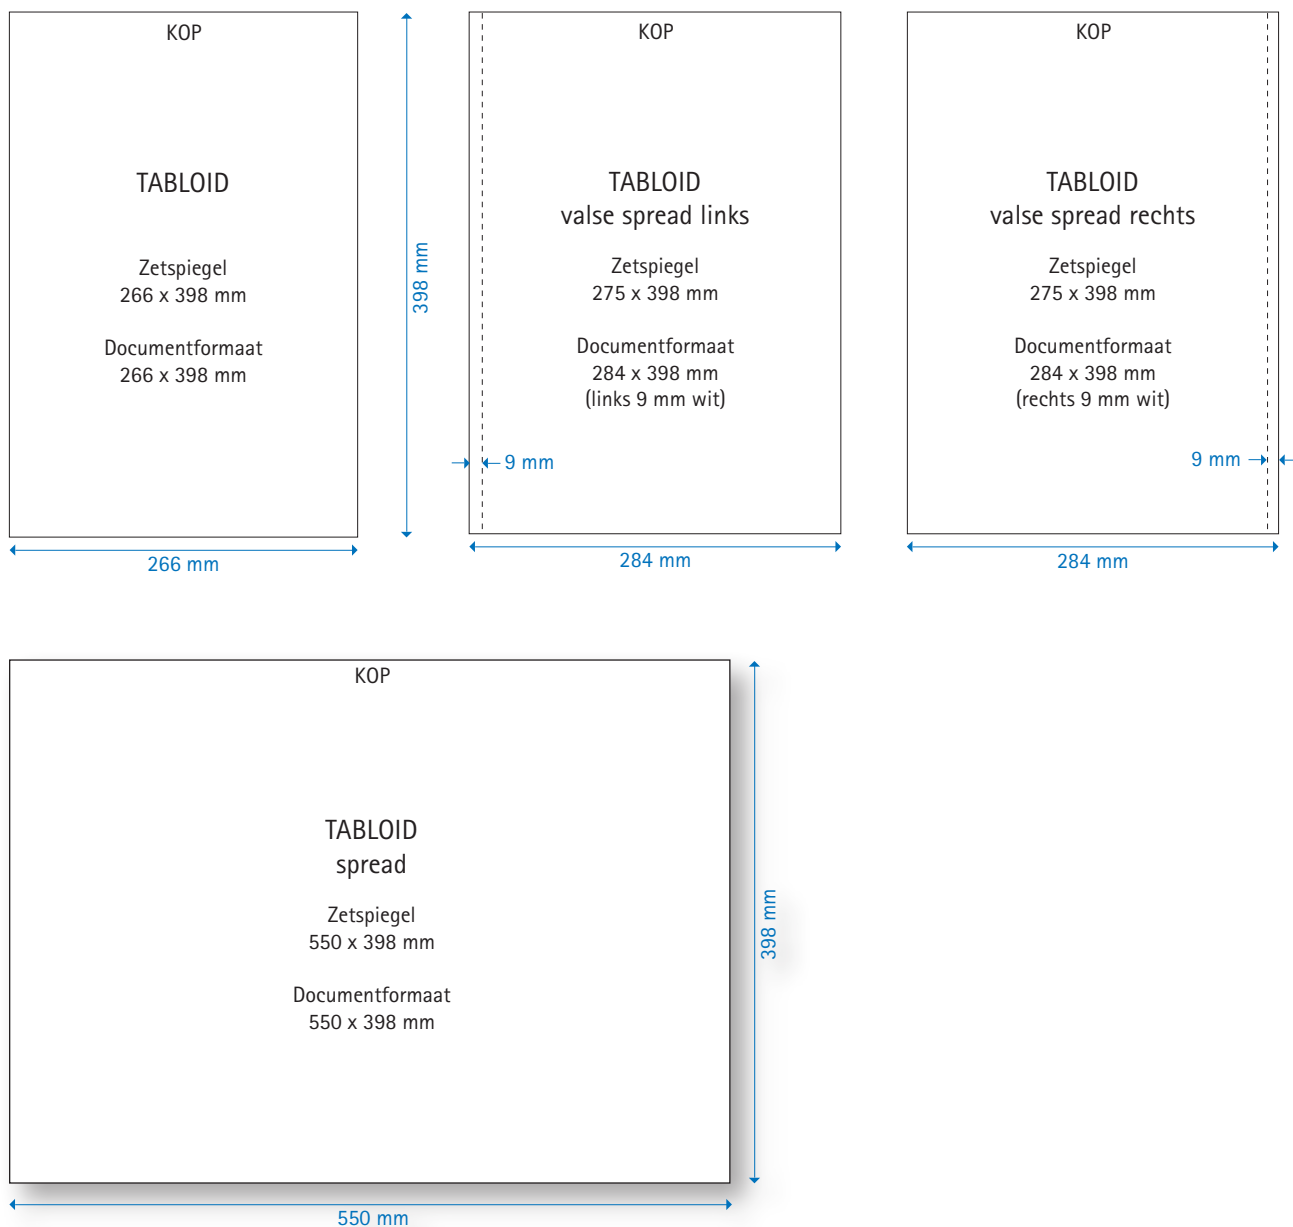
KOP

TABLOID

Zetspiegel
266 x 398 mm

Documentformaat
266 x 398 mm

266 mm

398 mm

KOP

TABLOID
valse spread links

Zetspiegel
275 x 398 mm

Documentformaat
284 x 398 mm
(links 9 mm wit)

9 mm

284 mm

KOP

TABLOID
valse spread rechts

Zetspiegel
275 x 398 mm

Documentformaat
284 x 398 mm
(rechts 9 mm wit)

9 mm

284 mm

KOP

TABLOID
spread

Zetspiegel
550 x 398 mm

Documentformaat
550 x 398 mm

398 mm

550 mm